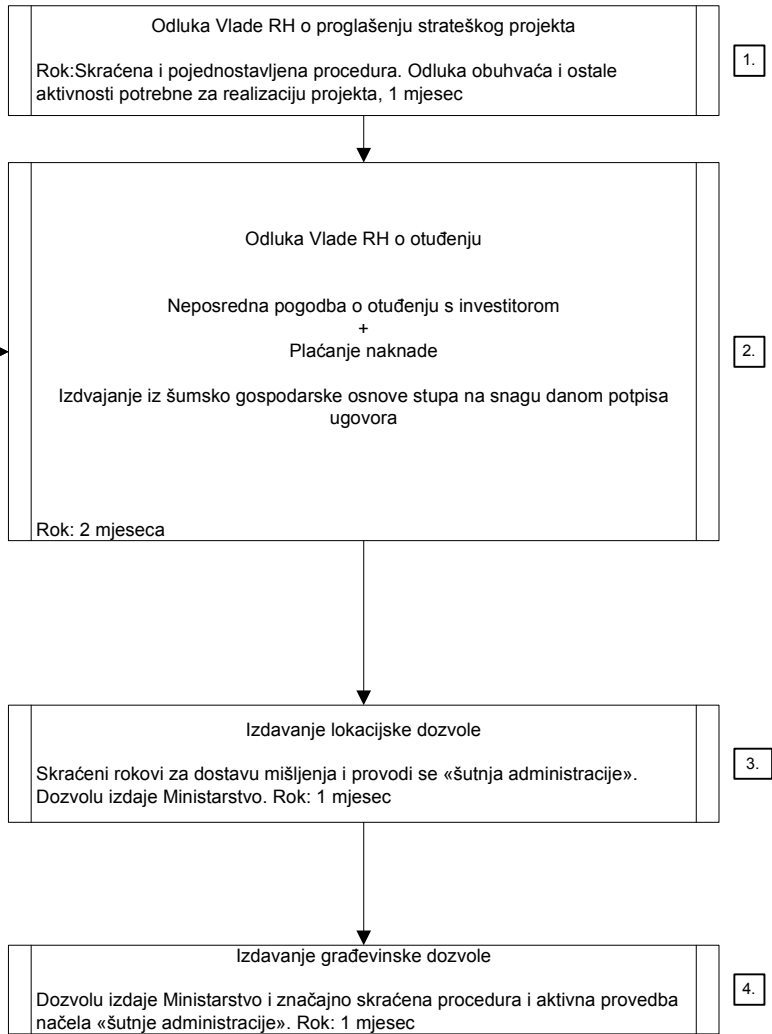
Odluka Vlade RH o proglašenju strateškog projekta

Rok:Skraćena i pojednostavljena procedura. Odluka obuhvaća i ostale aktivnosti potrebne za realizaciju projekta, 1 mjesec

1.

Odluka Vlade RH o otuđenju

Neposredna pogodba o otuđenju s investitorom
+
Plaćanje naknade

Izdvajanje iz šumsko gospodarske osnove stupa na snagu danom potpisa ugovora

Rok: 2 mjeseca

2.

Izdavanje lokacijske dozvole

Skraćeni rokovi za dostavu mišljenja i provodi se «šutnja administracije». Dozvolu izdaje Ministarstvo. Rok: 1 mjesec

3.

Izdavanje građevinske dozvole

Dozvolu izdaje Ministarstvo i značajno skraćena procedura i aktivna provedba načela «šutnje administracije». Rok: 1 mjesec

4.